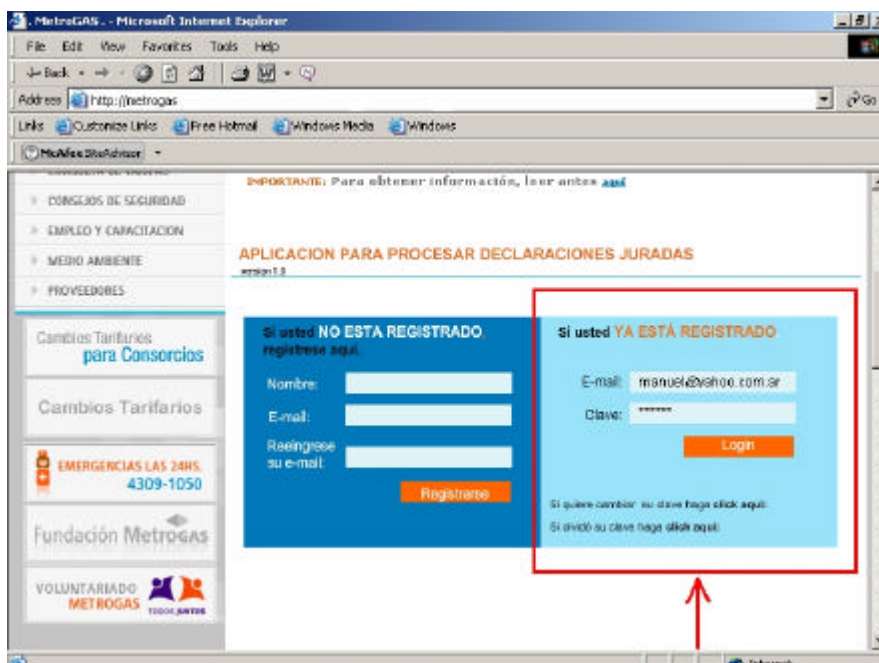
MetroGAS. - Microsoft Internet Explorer

File Edit View Favorites Tools Help

Back

Address http://metrogas

Go

Links Customize Links Free Hotmail Windows Media Windows

McAfee SiteAdvisor

CONSEJOS DE SEGURIDAD

EMPLEO Y CAPACITACION

MEDIO AMBIENTE

PROVEEDORES

Cambios Tarifarios para Consorcios

Cambios Tarifarios

EMERGENCIAS LAS 24HS. 4309-1050

Fundación Metrogas

VOLUNTARIADO METROGAS TODOS JUNTOS

IMPORTANTE: Para obtener información, leer antes aquí

APLICACION PARA PROCESAR DECLARACIONES JURADAS

version 1.0

Si usted NO ESTA REGISTRADO, regístrese aquí.

Nombre:

E-mail:

Reeingrese su e-mail:

Registrarse

Si usted YA ESTÁ REGISTRADO

E-mail: manuel@yahoo.com.ar

Clave: ******

Login

Si quiere cambiar su clave haga click aquí

Si olvidó su clave haga click aquí